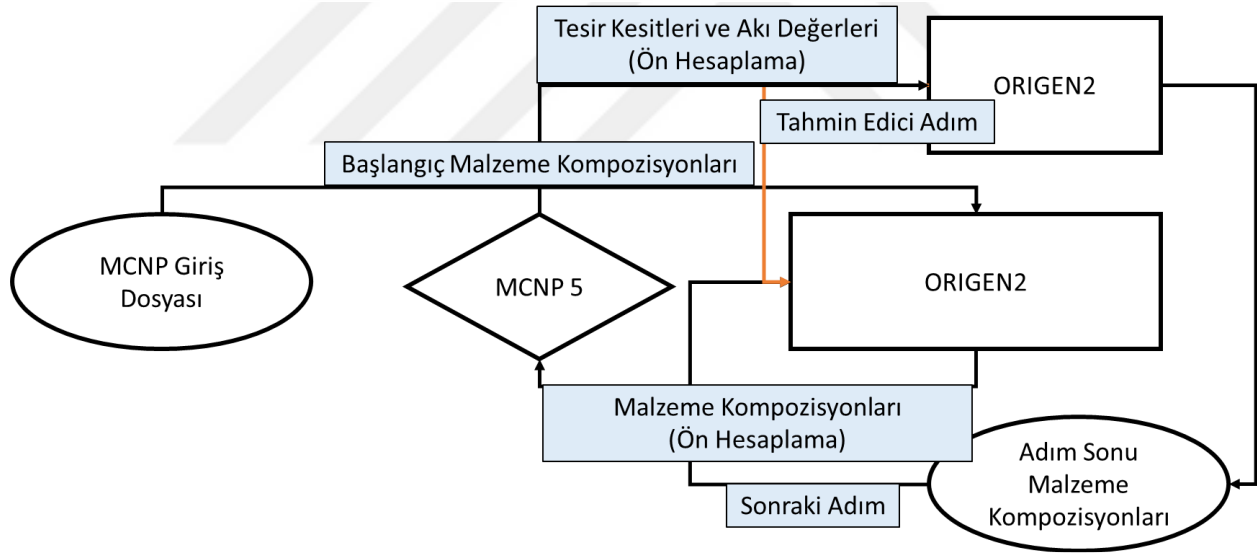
Tesir Kesitleri ve Akı Değerleri
(Ön Hesaplama)

ORIGEN2

Tahmin Edici Adım

Başlangıç Malzeme Kompozisyonları

MCNP Giriş Dosyası

MCNP 5

ORIGEN2

Malzeme Kompozisyonları
(Ön Hesaplama)

Adım Sonu Malzeme Kompozisyonları

Sonraki Adım